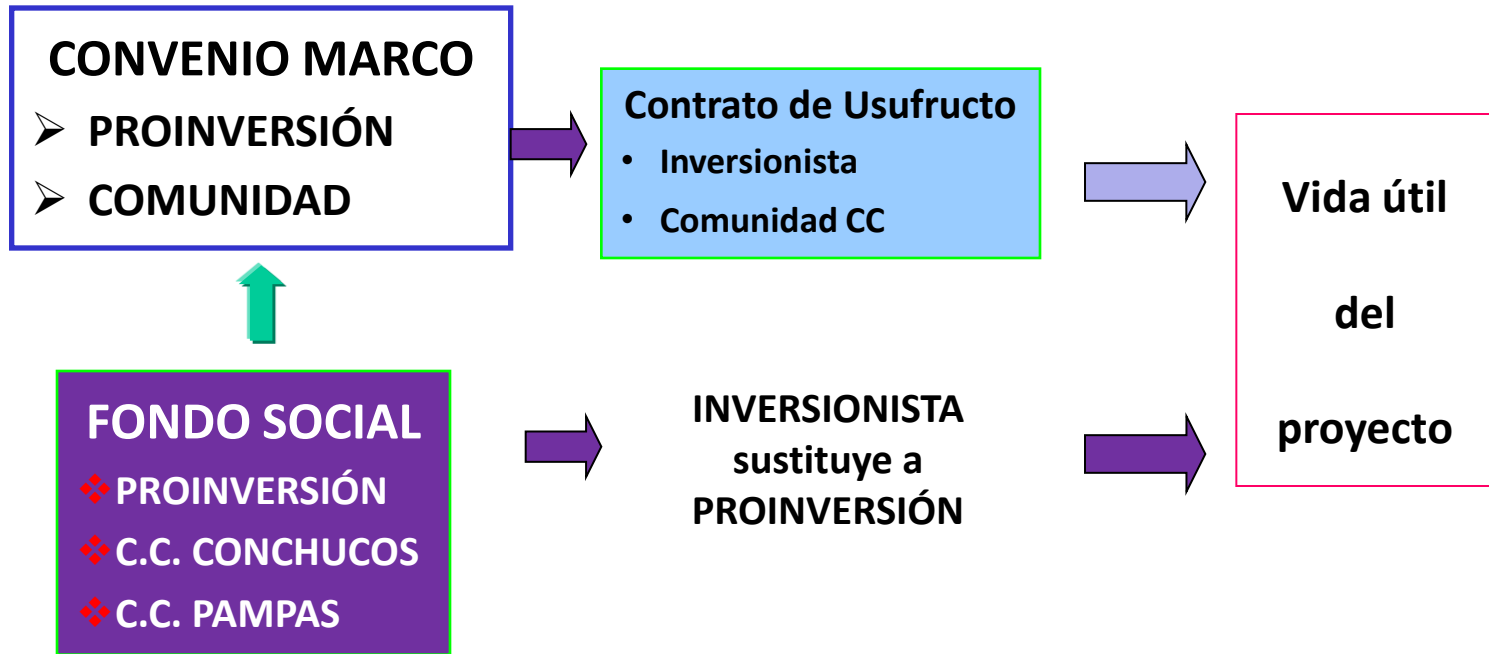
CONVENIO MARCO
PROINVERSIÓN
COMUNIDAD

Contrato de Usufructo
• Inversionista
• Comunidad CC

Vida útil del proyecto

FONDO SOCIAL
PROINVERSIÓN
C.C. CONCHUCOS
C.C. PAMPAS

INVERSIONISTA sustituye a PROINVERSIÓN